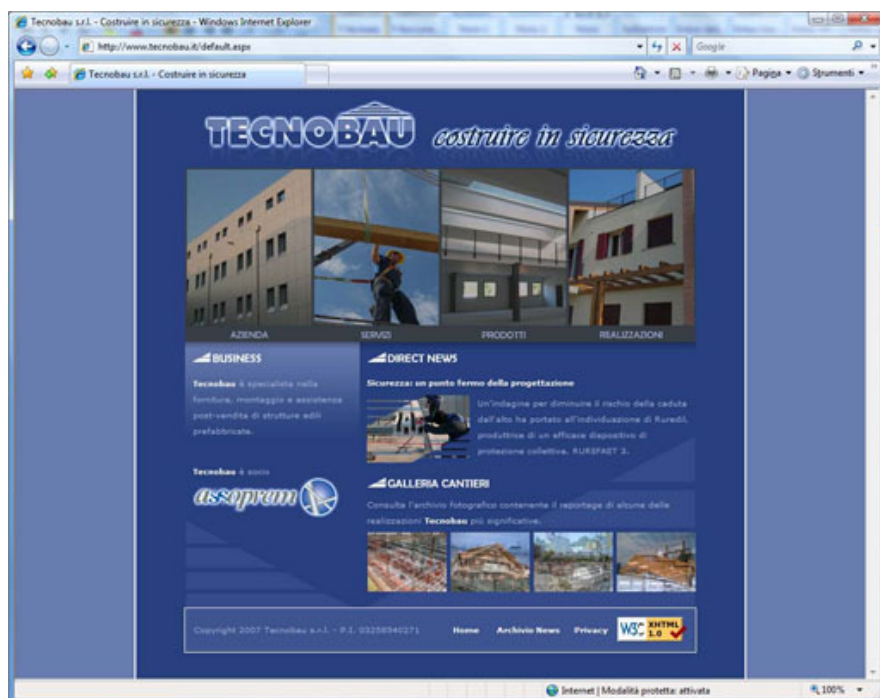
Tecnobau s.r.l. - Costruire in sicurezza - Windows Internet Explorer

http://www.tecnobau.it/default.aspx

Google

Tecnobau s.r.l. - Costruire in sicurezza

Pagina ▾ Strumenti ▾

TECNOBAU costruire in sicurezza

AZIENDA SERVIZI PRODOTTI REALIZZAZIONI

BUSINESS

Tecnobau è specialista nella fornitura, montaggio e assistenza post-vendita di strutture edili prefabbricate.

Tecnobau è socio

assopram

DIRECT NEWS

Sicurezza: un punto fermo della progettazione

Un'indagine per diminuire il rischio della caduta dall'alto ha portato all'individuazione di Ruredil, produttrice di un efficace dispositivo di protezione collettiva, RURSAFET 3.

GALLERIA CANTIERI

Consulta l'archivio fotografico contenente il reportage di alcune delle realizzazioni Tecnobau più significative.

Copyright 2007 Tecnobau s.r.l. - P.I. 03258540271

Home Archivio News Privacy

W3C XHTML 1.0

Internet | Modalità protetta: attivata

100%